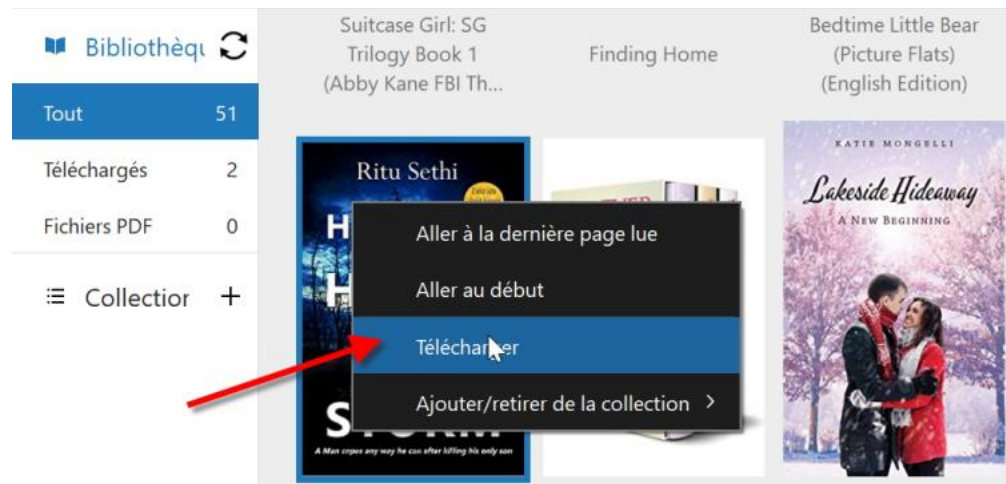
Bibliothèqu

Tout 51

Téléchargés 2

Fichiers PDF 0

Collectior +

Suitcase Girl: SG Trilogy Book 1 (Abby Kane FBI Th...

Finding Home

Bedtime Little Bear (Picture Flats) (English Edition)

Ritu Sethi

H

H

S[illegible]ORM

A Man copes any way he can after killing his only son

Aller à la dernière page lue

Aller au début

Télécharger

Ajouter/retirer de la collection >

KATIE MONGELLI

Lakeside Hideaway

A NEW BEGINNING